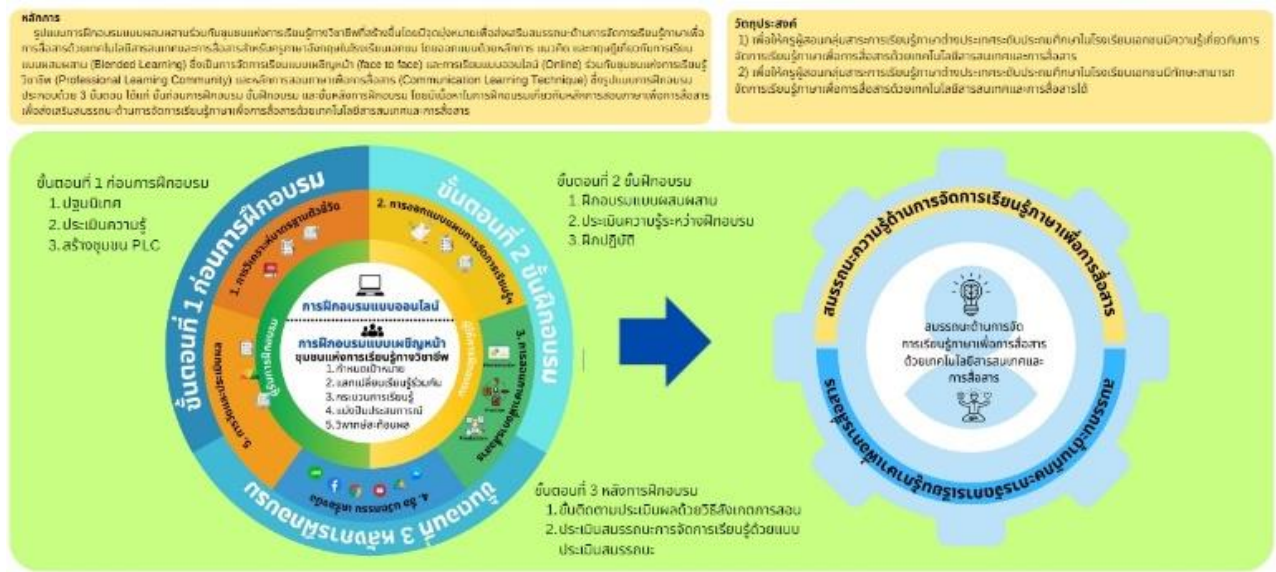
หลักการ

รูปแบบการฝึกอบรมแบบผสมผสานร่วมกับชุมชนแห่งการเรียนรู้ทางวิชาชีพที่สร้างขึ้นโดยมีวัตถุประสงค์เพื่อส่งเสริมสมรรถนะด้านการจัดการเรียนรู้ภาษาเพื่อการสื่อสารด้วยเทคโนโลยีสารสนเทศและการสื่อสารสำหรับครูภาษาต่างประเทศในโรงเรียนเอกชน โดยอาศัยแนวคิดหลักการ แนวคิด และทฤษฎีเกี่ยวกับการเรียนแบบผสมผสาน (Blended Learning) ซึ่งเป็นการจัดการเรียนแบบเผชิญหน้า (face to face) และการเรียนแบบออนไลน์ (Online) ร่วมกับชุมชนแห่งการเรียนรู้ทางวิชาชีพ (Professional Learning Community) และเทคนิคการสอนภาษาเพื่อการสื่อสาร (Communication Learning Technique) ซึ่งรูปแบบการฝึกอบรมประกอบด้วย 3 ขั้นตอน ได้แก่ ขั้นก่อนการฝึกอบรม ขั้นฝึกอบรม และขั้นหลังการฝึกอบรม โดยมีเนื้อหาในการฝึกอบรมเกี่ยวกับหลักการสอนภาษาเพื่อการสื่อสาร เพื่อส่งเสริมสมรรถนะด้านการจัดการเรียนรู้ภาษาเพื่อการสื่อสารด้วยเทคโนโลยีสารสนเทศและการสื่อสาร

วัตถุประสงค์

1) เพื่อให้ครูผู้สอนกลุ่มสาระการเรียนรู้ภาษาต่างประเทศระดับประถมศึกษาในโรงเรียนเอกชนมีความรู้เกี่ยวกับการจัดการเรียนรู้ภาษาเพื่อการสื่อสารด้วยเทคโนโลยีสารสนเทศและการสื่อสาร

2) เพื่อให้ครูผู้สอนกลุ่มสาระการเรียนรู้ภาษาต่างประเทศระดับประถมศึกษาในโรงเรียนเอกชนมีทักษะสามารถจัดการเรียนรู้ภาษาเพื่อการสื่อสารด้วยเทคโนโลยีสารสนเทศและการสื่อสารได้

ขั้นตอนที่ 1 ก่อนการฝึกอบรม
1. ปฐมนิเทศ
2. ประเมินความรู้
3. สร้างชุมชน PLC

ขั้นตอนที่ 1 ก่อนการฝึกอบรม

1. การวิเคราะห์มาตรฐานตัวชี้วัด

2. การออกแบบแผนการจัดการเรียนรู้

ขั้นตอนที่ 2 ขั้นฝึกอบรม

3. การผลิตสื่อและแหล่งเรียนรู้

4. ใช้ ICT ในการสอน

5. การวัดและประเมินผล

ขั้นตอนที่ 3 หลังฝึกอบรม

การฝึกอบรมแบบออนไลน์

การฝึกอบรมแบบเผชิญหน้า
ชุมชนแห่งการเรียนรู้ทางวิชาชีพ
1. กำหนดเป้าหมาย
2. แลกเปลี่ยนเรียนรู้ร่วมกัน
3. กระบวนการเรียนรู้
4. แบ่งปันประสบการณ์
5. วิพากษ์สะท้อนผล

ขั้นตอนที่ 2 ขั้นฝึกอบรม
1. ฝึกอบรมแบบผสมผสาน
2. ประเมินความรู้ระหว่างฝึกอบรม
3. ฝึกปฏิบัติ

ขั้นตอนที่ 3 หลังการฝึกอบรม
1. ขั้นติดตามประเมินผลด้วยวิธีสังเกตการสอน
2. ประเมินสมรรถนะการจัดการเรียนรู้ด้วยแบบประเมินสมรรถนะ

สมรรถนะความรู้ด้านการจัดการเรียนรู้ภาษาเพื่อการสื่อสาร

สมรรถนะด้านการจัดการเรียนรู้ภาษาเพื่อการสื่อสารด้วยเทคโนโลยีสารสนเทศและการสื่อสาร

สมรรถนะทักษะการจัดการเรียนรู้ภาษาเพื่อการสื่อสาร